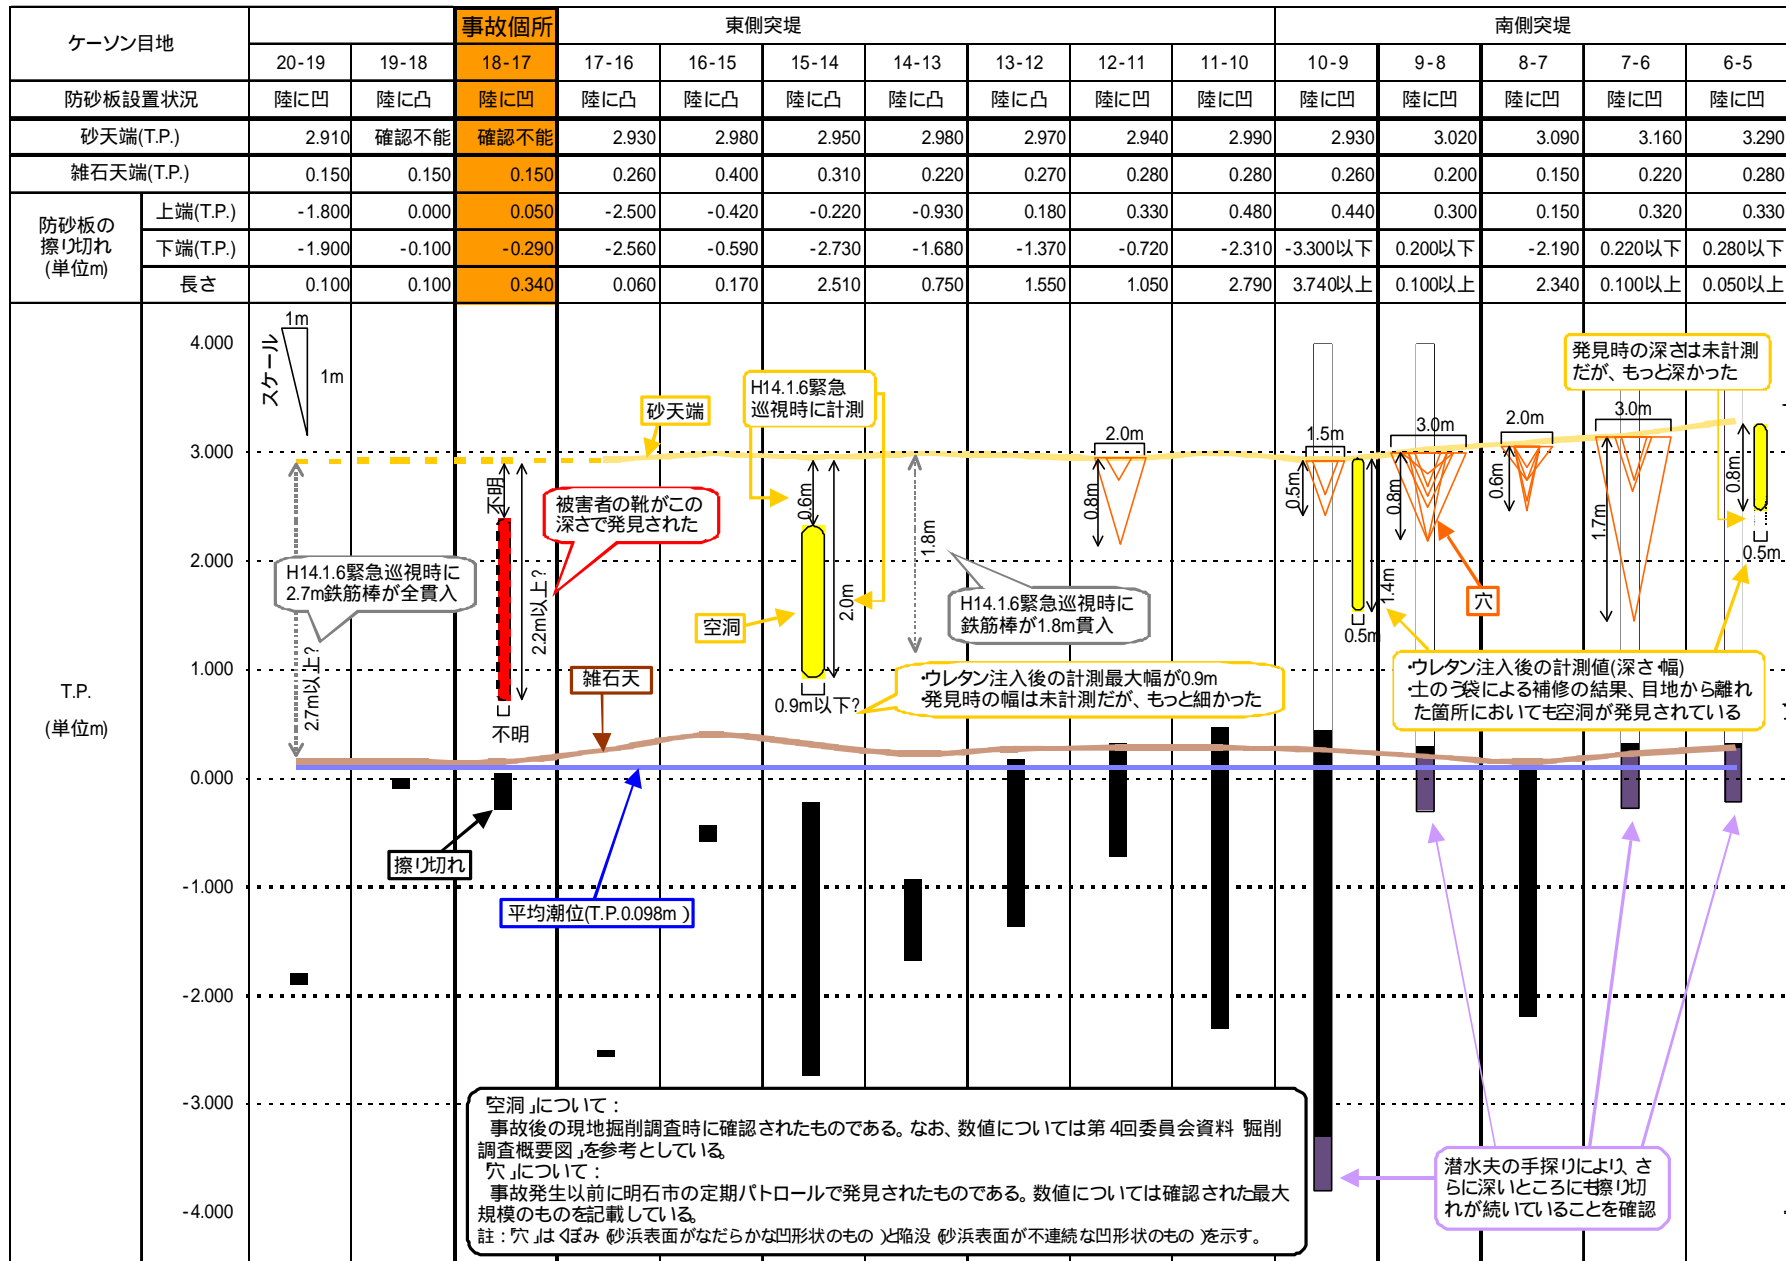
| ケーソン目地 | | | 事故個所 | 東側突堤 | | | | | | | 南側突堤 | | | | |
|---|---|---|---|---|---|---|---|---|---|---|---|---|---|---|---|
| | | 20-19 | 19-18 | 18-17 | 17-16 | 16-15 | 15-14 | 14-13 | 13-12 | 12-11 | 11-10 | 10-9 | 9-8 | 8-7 | 7-6 | 6-5 |
| 防砂板設置状況 | | 陸に凹 | 陸に凸 | 陸に凹 | 陸に凸 | 陸に凸 | 陸に凸 | 陸に凸 | 陸に凸 | 陸に凹 | 陸に凹 | 陸に凹 | 陸に凹 | 陸に凹 | 陸に凹 | 陸に凹 |
| 砂天端(T.P.) | | 2.910 | 確認不能 | 確認不能 | 2.930 | 2.980 | 2.950 | 2.980 | 2.970 | 2.940 | 2.990 | 2.930 | 3.020 | 3.090 | 3.160 | 3.290 |
| 雑石天端(T.P.) | | 0.150 | 0.150 | 0.150 | 0.260 | 0.400 | 0.310 | 0.220 | 0.270 | 0.280 | 0.280 | 0.260 | 0.200 | 0.150 | 0.220 | 0.280 |
| 防砂板の擦り切れ(単位m) | 上端(T.P.) | -1.800 | 0.000 | 0.050 | -2.500 | -0.420 | -0.220 | -0.930 | 0.180 | 0.330 | 0.480 | 0.440 | 0.300 | 0.150 | 0.320 | 0.330 |
| | 下端(T.P.) | -1.900 | -0.100 | -0.290 | -2.560 | -0.590 | -2.730 | -1.680 | -1.370 | -0.720 | -2.310 | -3.300以下 | 0.200以下 | -2.190 | 0.220以下 | 0.280以下 |
| | 長さ | 0.100 | 0.100 | 0.340 | 0.060 | 0.170 | 2.510 | 0.750 | 1.550 | 1.050 | 2.790 | 3.740以上 | 0.100以上 | 2.340 | 0.100以上 | 0.050以上 |

T.P.
(単位m)

4.000
3.000
2.000
1.000
0.000
-1.000
-2.000
-3.000
-4.000

スケール 1m 1m

砂天端

H14.1.6緊急巡視時に計測

発見時の深さは未計測だが、もっと深かった

H14.1.6緊急巡視時に2.7m鉄筋棒が全貫入

2.7m以上?

不明

被害者の靴がこの深さで発見された

2.2m以上?

不明

雑石天

0.6m 2.0m 空洞 0.9m以下?

1.8m

H14.1.6緊急巡視時に鉄筋棒が1.8m貫入

2.0m 0.8m

1.5m 0.5m 1.4m 0.5m

3.0m 0.8m

2.0m 0.6m

穴

3.0m 1.7m

0.8m 0.5m

・ウレタン注入後の計測最大幅が0.9m
・発見時の幅は未計測だが、もっと細かった

・ウレタン注入後の計測値(深さ・幅)
・土のう袋による補修の結果、目地から離れた箇所においても空洞が発見されている

擦り切れ

平均潮位(T.P.0.098m)

「空洞」について:
事故後の現地掘削調査時に確認されたものである。なお、数値については第4回委員会資料「掘削調査概要図」を参考としている。
「穴」について:
事故発生以前に明石市の定期パトロールで発見されたものである。数値については確認された最大規模のものを記載している。
註:「穴」は、くぼみ(砂浜表面がなだらかな凹形状のもの)と陥没(砂浜表面が不連続な凹形状のもの)を示す。

潜水夫の手探りにより、さらに深いところにも擦り切れが続いていることを確認